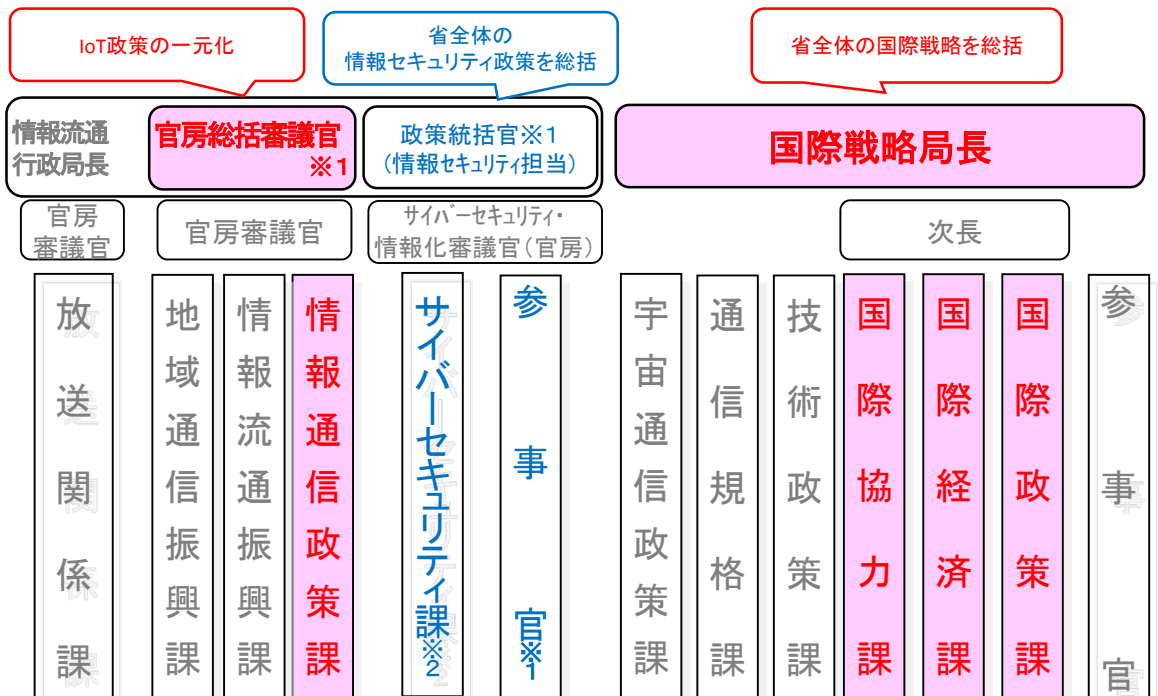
IoT政策の一元化

省全体の
情報セキュリティ政策を総括

省全体の国際戦略を総括

情報流通行政局長

官房総括審議官※1

政策統括官※1
（情報セキュリティ担当）

国際戦略局長

官房審議官

官房審議官

サイバーセキュリティ・情報化審議官（官房）

次長

放送関係課

地域通信振興課

情報流通振興課

情報通信政策課

サイバーセキュリティ課※2

参事官※1

宇宙通信政策課

通信規格課

技術政策課

国際協力課

国際経済課

国際政策課

参事官